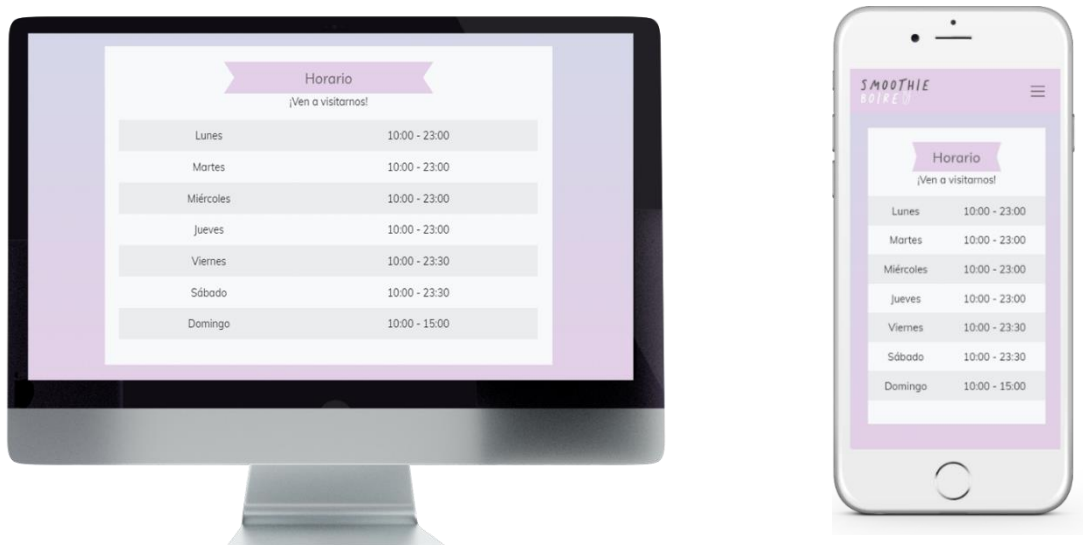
Horario
¡Ven a visitarnos!

| | |
|---|---|
| Lunes | 10:00 - 23:00 |
| Martes | 10:00 - 23:00 |
| Miércoles | 10:00 - 23:00 |
| Jueves | 10:00 - 23:00 |
| Viernes | 10:00 - 23:30 |
| Sábado | 10:00 - 23:30 |
| Domingo | 10:00 - 15:00 |

SMOOTHIE
BOIKE

Horario
¡Ven a visitarnos!

| | |
|---|---|
| Lunes | 10:00 - 23:00 |
| Martes | 10:00 - 23:00 |
| Miércoles | 10:00 - 23:00 |
| Jueves | 10:00 - 23:00 |
| Viernes | 10:00 - 23:30 |
| Sábado | 10:00 - 23:30 |
| Domingo | 10:00 - 15:00 |